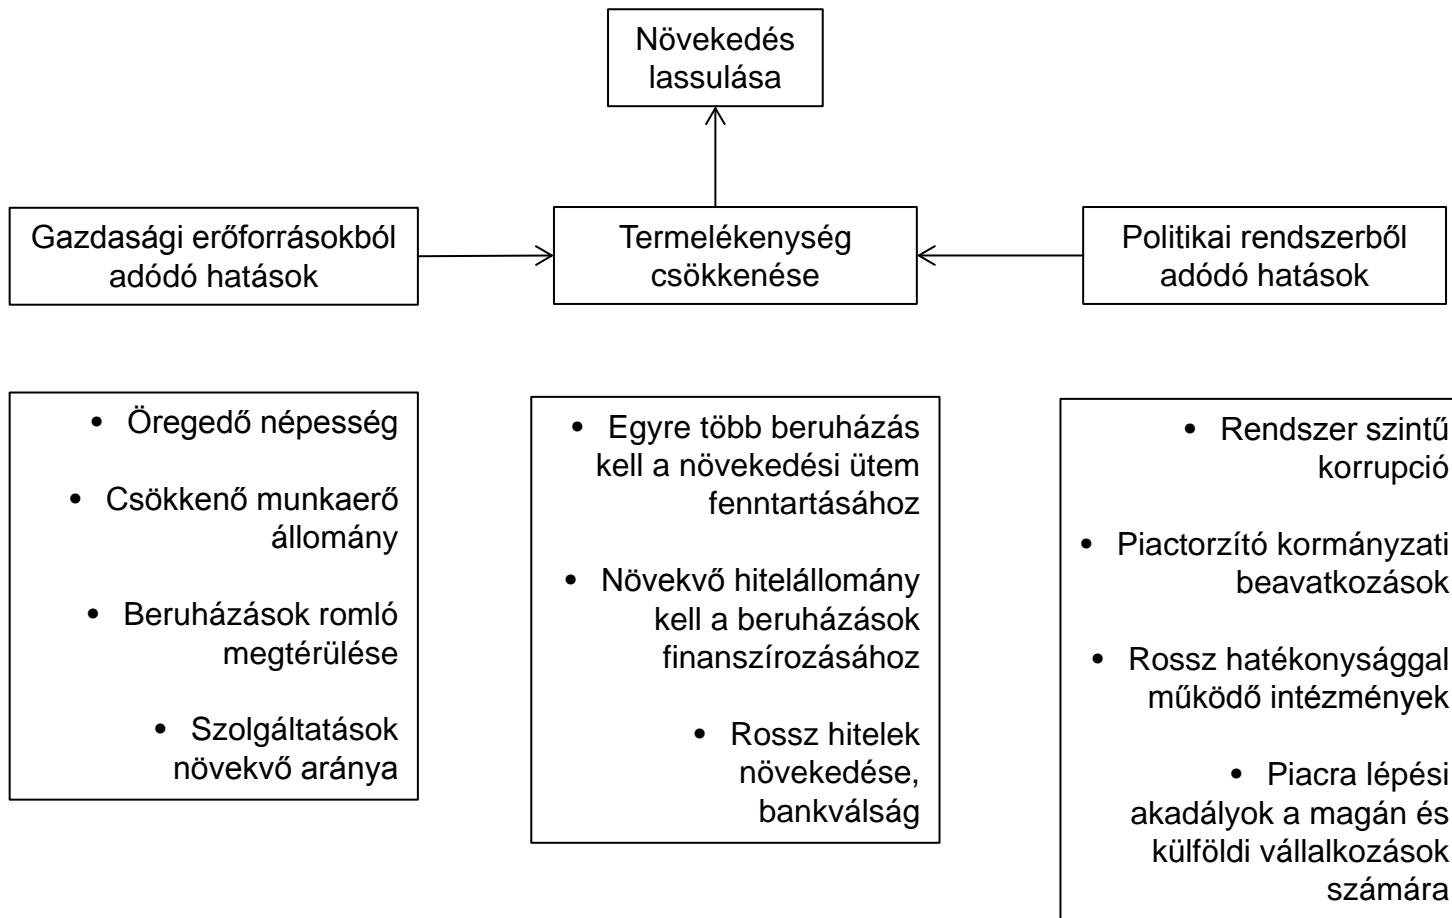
Növekedés lassulása

Gazdasági erőforrásokból adódó hatások

Termelékenység csökkenése

Politikai rendszerből adódó hatások

- Öregedő népesség
- Csökkenő munkaerő állomány
- Beruházások romló megtérülése
- Szolgáltatások növekvő aránya

- Egyre több beruházás kell a növekedési ütem fenntartásához
- Növekvő hitelállomány kell a beruházások finanszírozásához
- Rossz hitelek növekedése, bankválság

- Rendszer szintű korrupció
- Piactorzító kormányzati beavatkozások
- Rossz hatékonysággal működő intézmények
- Piacra lépési akadályok a magán és külföldi vállalkozások számára